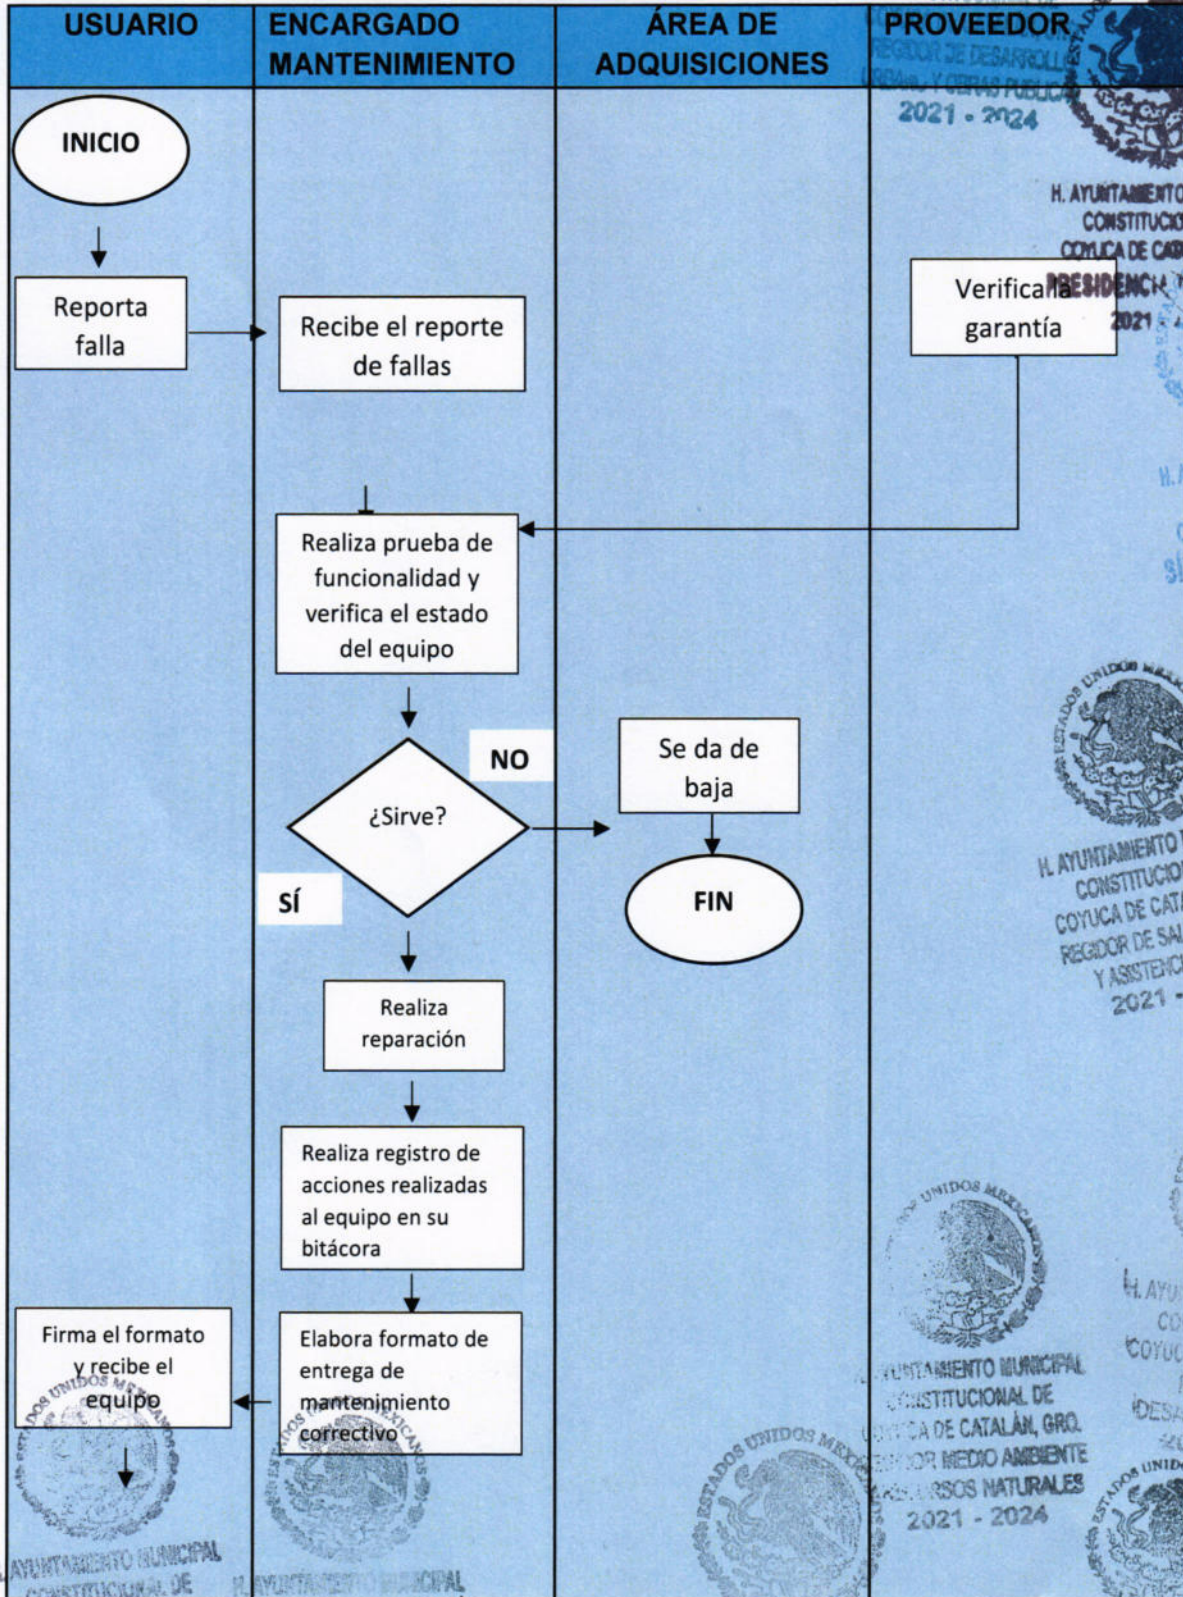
USUARIO

ENCARGADO MANTENIMIENTO

ÁREA DE ADQUISICIONES

PROVEEDOR

REGIDOR DE DESARROLLO URBANO Y OBRAS PUBLICAS 2021 - 2024

H. AYUNTAMIENTO CONSTITUCIO COYUCA DE CAT PRESIDENCIA 2021

INICIO

Reporta falla

Recibe el reporte de fallas

Verifica la garantía

Realiza prueba de funcionalidad y verifica el estado del equipo

¿Sirve?

NO

SÍ

Se da de baja

FIN

ESTADOS UNIDOS MEXICANOS

H. AYUNTAMIENTO CONSTITUCIO COYUCA DE CATA REGIDOR DE SAL Y ASISTENCI 2021 -

Realiza reparación

Realiza registro de acciones realizadas al equipo en su bitácora

Firma el formato y recibe el equipo

Elabora formato de entrega de mantenimiento correctivo

ESTADOS UNIDOS MEXICANOS

AYUNTAMIENTO MUNICIPAL CONSTITUCIONAL DE COYUCA DE CATALÁN, GRO. REGIDOR MEDIO AMBIENTE Y RECURSOS NATURALES 2021 - 2024

H. AYU CO COYUC DESA 20

AYUNTAMIENTO MUNICIPAL CONSTITUCIONAL DE

H. AYUNTAMIENTO MUNICIPAL